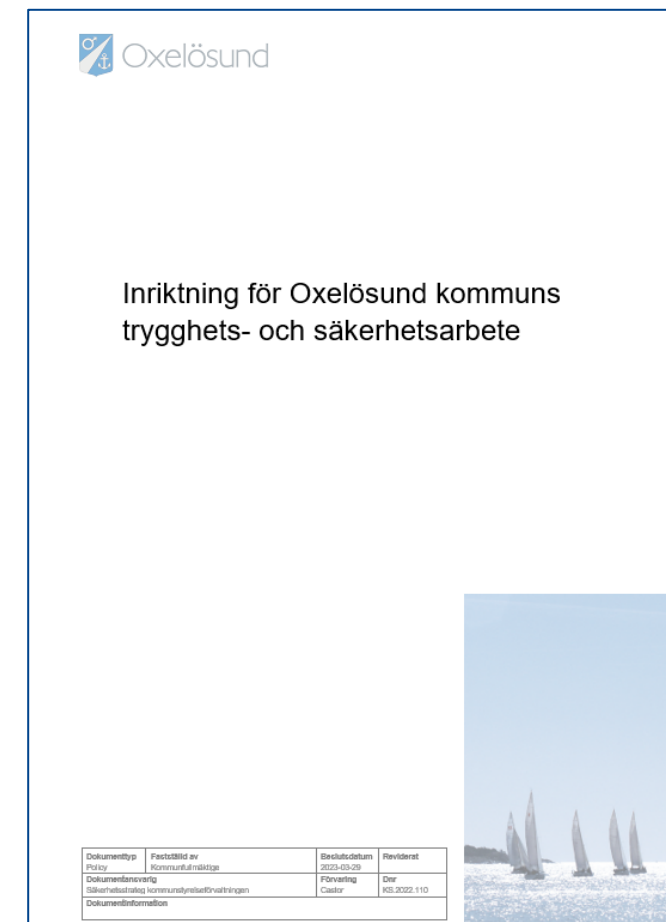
Oxelösund

Inriktning för Oxelösund kommuns trygghets- och säkerhetsarbete

| Dokumenttyp Policy | Fastställd av Kommunfullmäktige | Beslutsdatum 2023-03-29 | Reviderat |
|---|---|---|---|
| Dokumentansvarig Säkerhetsstrateg kommunstyrelseförvaltningen | | Förvaring Castor | Dnr KS.2022.110 |
| Dokumentinformation | | | |